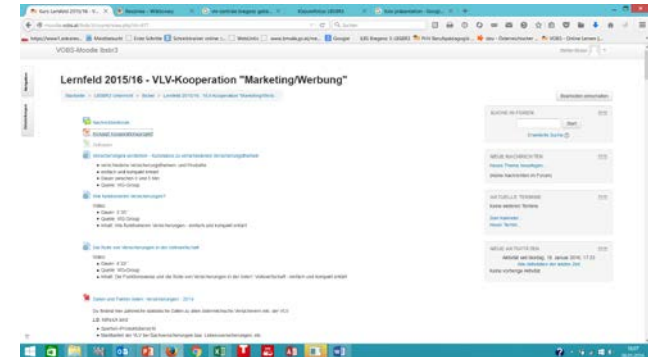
VOBS-Moodle lbsv3

Lernfeld 2015/16 - VLV-Kooperation "Marketing/Werbung"

Nachrichtenforum

Konzept Kooperationsprojekt

Bearbeiten einschalten

SUCHE IN FOREN

Start

Erweiterte Suche

NEUE NACHRICHTEN

Neues Thema hinzufügen...

(Keine Nachrichten im Forum)

AKTUELLE TERMINE

Keine weiteren Termine

Zum Kalender...

Neuer Termin...

NEUE AKTIVITÄTEN

Aktivität seit Montag, 18. Januar 2016, 17:03

Keine vorherige Aktivität

Versicherungen verstehen

Video

• Quelle: VVO Group

Die Rolle von Versicherungen in der Volkswirtschaft

Video

• Quelle: VVO Group

Daten und Fakten